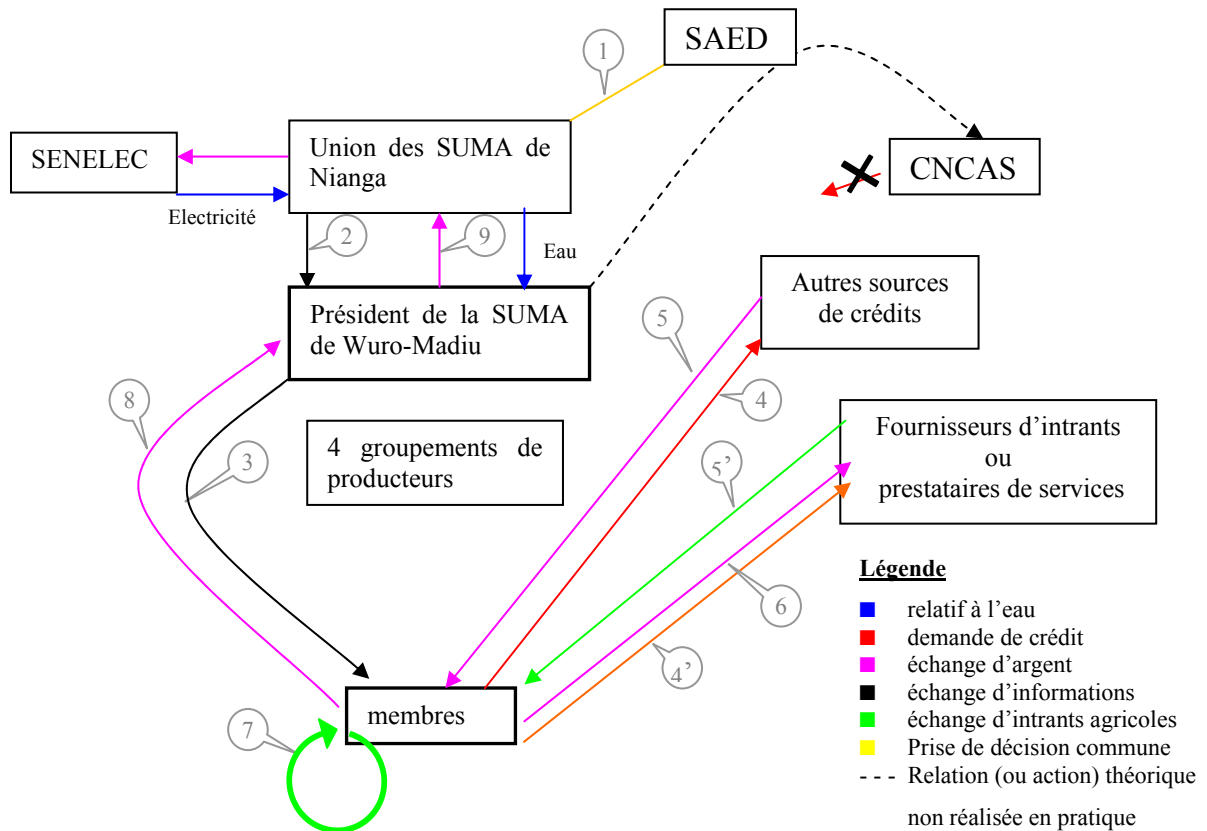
SAED

1

SENELEC

Union des SUMA de Nianga

CNCAS

Electricité

2

9

Eau

Président de la SUMA de Wuro-Madiu

Autres sources de crédits

5

4

8

4 groupements de producteurs

Fournisseurs d'intrants ou prestataires de services

3

5'

6

4'

7

membres

**Légende**

relatif à l'eau
demande de crédit
échange d'argent
échange d'informations
échange d'intrants agricoles
Prise de décision commune
- - - Relation (ou action) théorique non réalisée en pratique